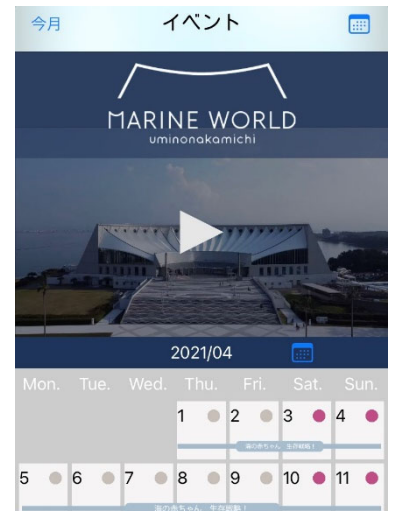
今月 イベント

MARINE WORLD
uminonakamichi

2021/04

| Mon. | Tue. | Wed. | Thu. | Fri. | Sat. | Sun. |
|---|---|---|---|---|---|---|
| | | | 1 | 2 | 3 | 4 |
| 5 | 6 | 7 | 8 | 9 | 10 | 11 |

海の赤ちゃん、生存競略！

海の赤ちゃん、生存総動！